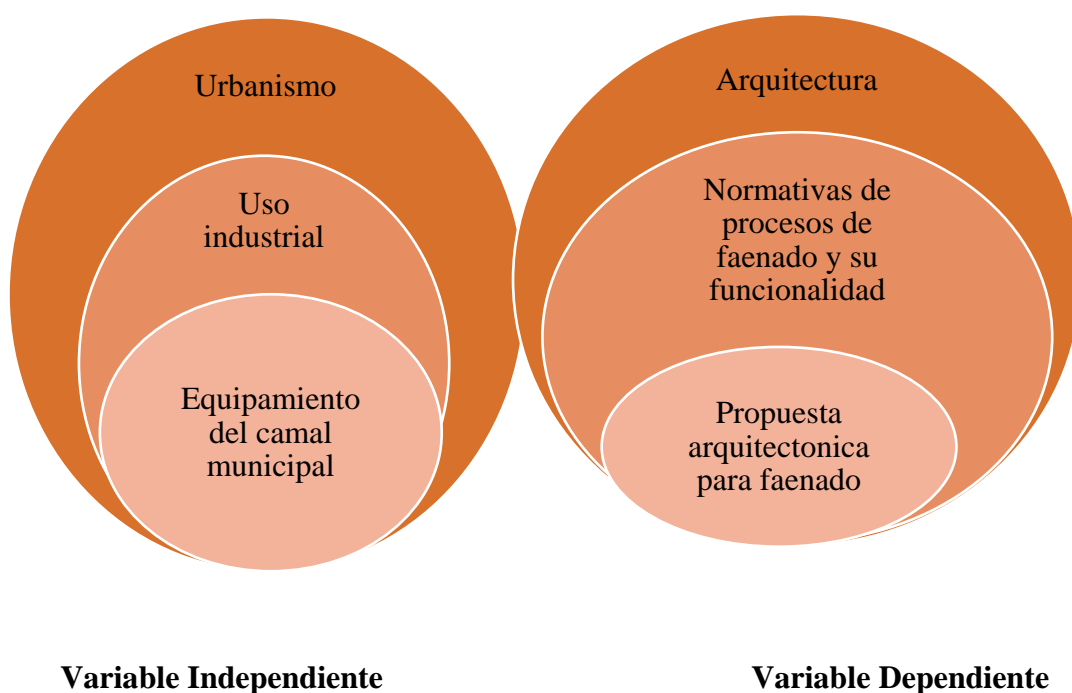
Urbanismo

Uso industrial

Equipamiento del camal municipal

Arquitectura

Normativas de procesos de faenado y su funcionalidad

Propuesta arquitectonica para faenado

**Variable Independiente**

**Variable Dependiente**